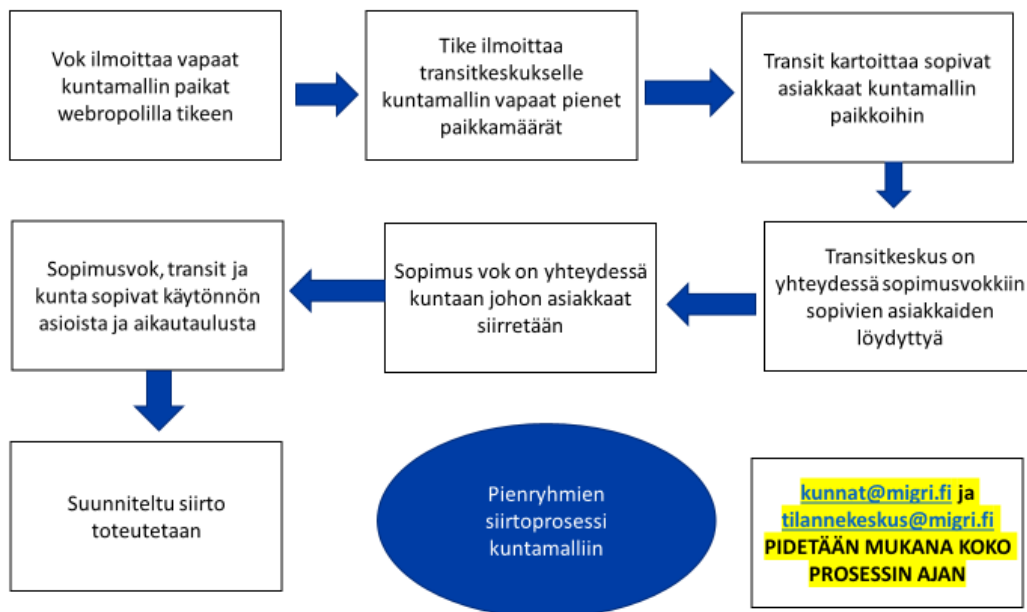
Vok ilmoittaa vapaat kuntamallin paikat webropolilla tikeen

Tike ilmoittaa transitkeskukselle kuntamallin vapaat pienet paikkamäärät

Transit kartoittaa sopivat asiakkaat kuntamallin paikkoihin

Transitkeskus on yhteydessä sopimusvokkiin sopivien asiakkaiden löydyttyä

Sopimus vok on yhteydessä kuntaan johon asiakkaat siirretään

Sopimusvok, transit ja kunta sopivat käytönnön asioista ja aikautaulusta

Suunniteltu siirto toteutetaan

Pienryhmien siirtoprosessi kuntamalliin

kunnat@migri.fi ja tilannekeskus@migri.fi PIDETÄÄN MUKANA KOKO PROSESSIN AJAN